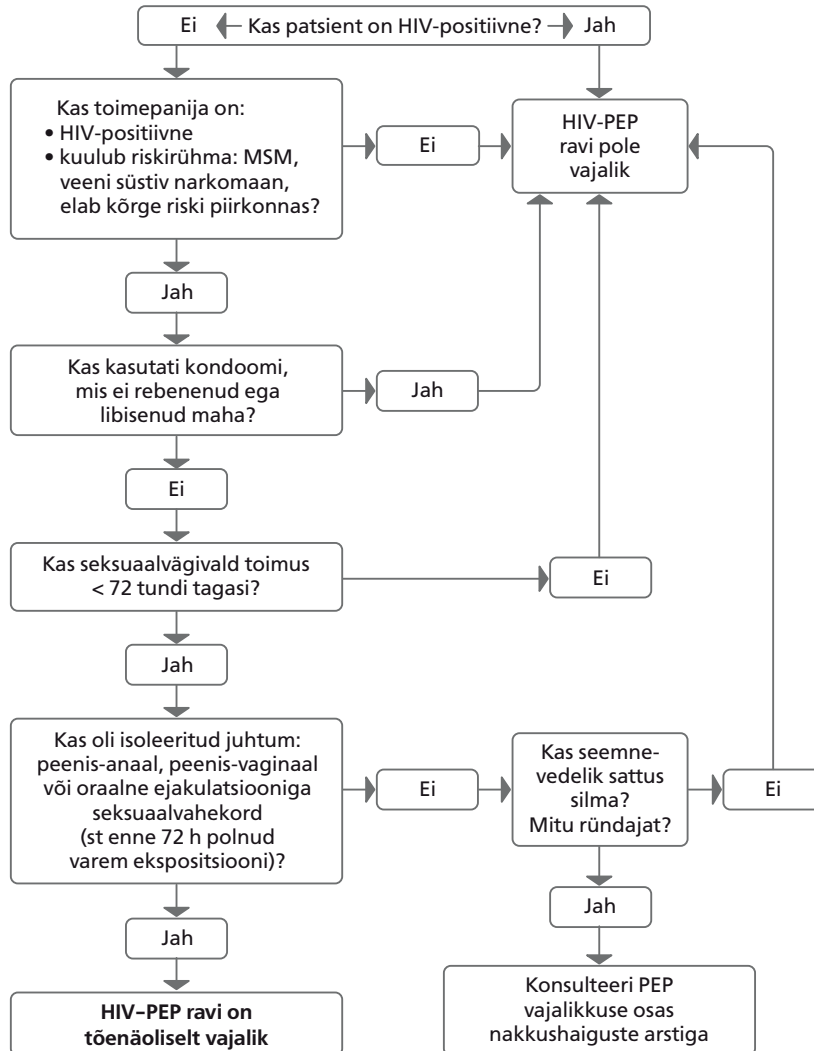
Ei Kas patsient on HIV-positiivne? Jah

Kas toimepanija on:
• HIV-positiivne
• kuulub riskirühma: MSM, veeni süstiv narkomaan, elab kõrge riski piirkonnas?

Ei

HIV-PEP ravi pole vajalik

Jah

Kas kasutati kondoomi, mis ei rebenenud ega libisenud maha?

Jah

Ei

Kas seksuaalvägivald toimus < 72 tundi tagasi?

Ei

Jah

Kas oli isoleeritud juhtum: peenis-anaal, peenis-vaginaal või oraalne ejakulatsiooniga seksuaalvahekord (st enne 72 h polnud varem ekspositsiooni)?

Ei

Kas seemnevedelik sattus silma? Mitu ründajat?

Ei

Jah

Jah

HIV–PEP ravi on tõenäoliselt vajalik

Konsulteeri PEP vajalikkuse osas nakkushaiguste arstiga